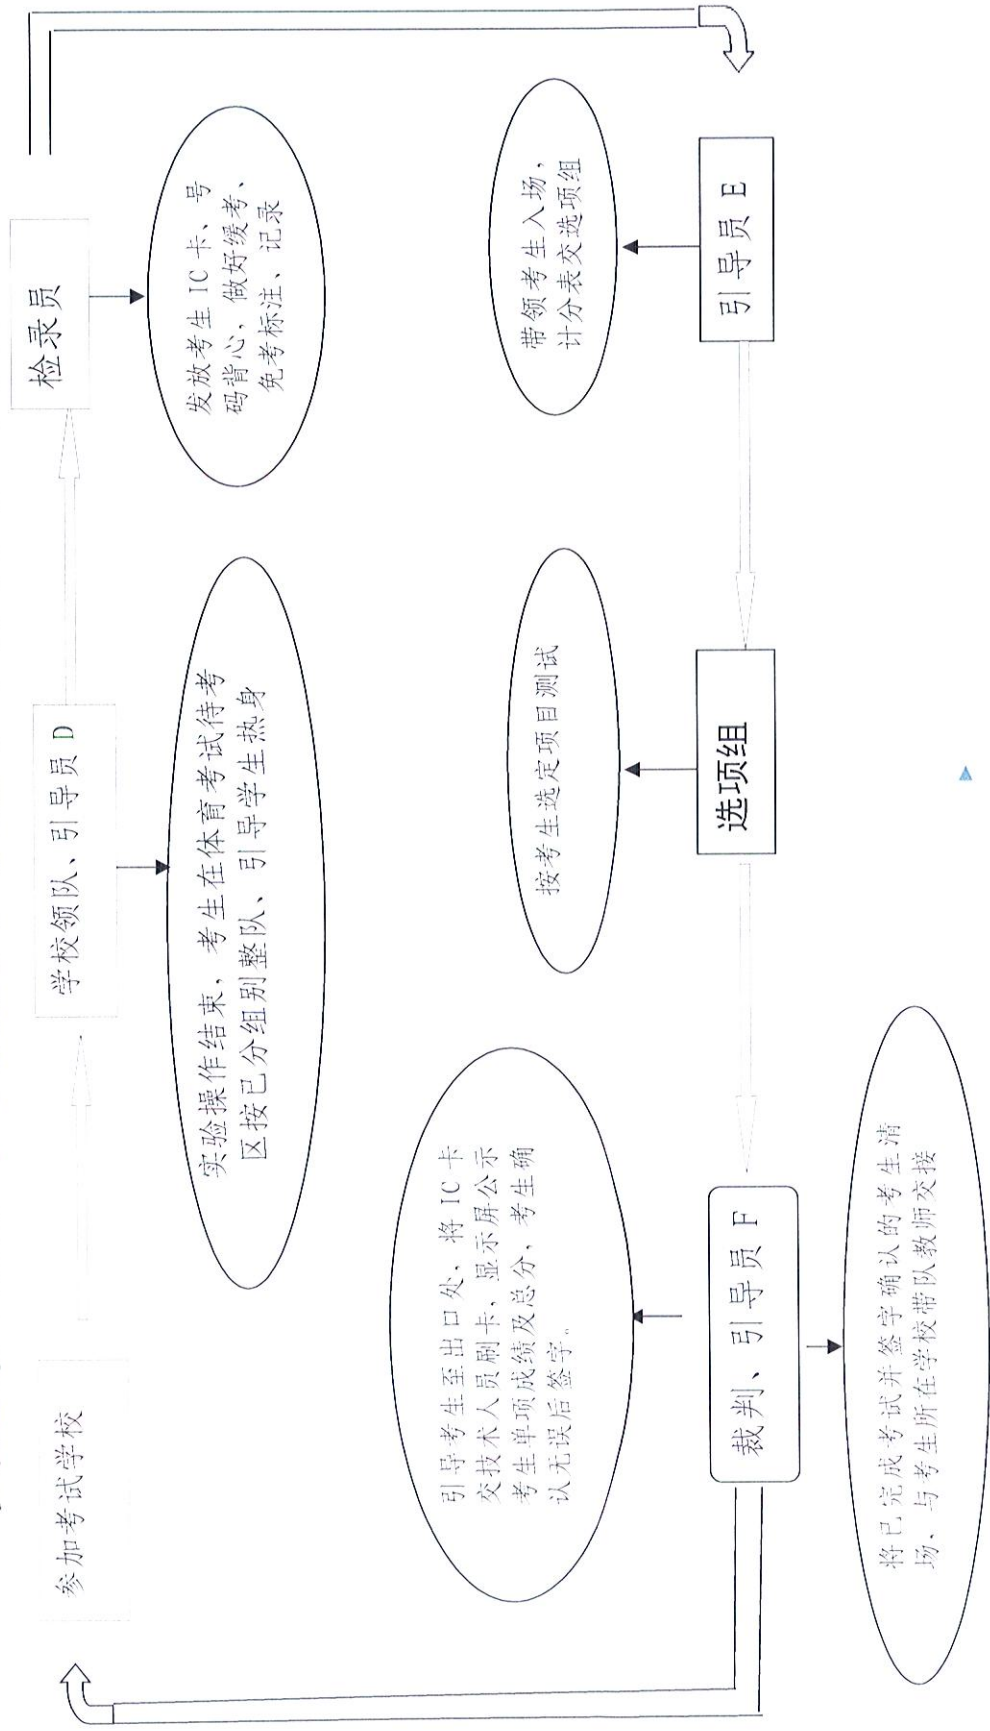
参加考试学校

学校领队、引导员 D

检录员

实验操作结束，考生在体育考试待考区按已分组别整队，引导学生热身

发放考生 IC 卡、号码背心，做好缓考、免考标注、记录

引导员 E

带领考生入场，计分表交选项组

选项组

按考生选定项目测试

裁判、引导员 F

引导考生至出口处，将 IC 卡交技术人员刷卡，显示屏公示考生单项成绩及总分，考生确认无误后签字。

将已完成考试并签字确认的考生清场，与考生所在学校带队教师交接